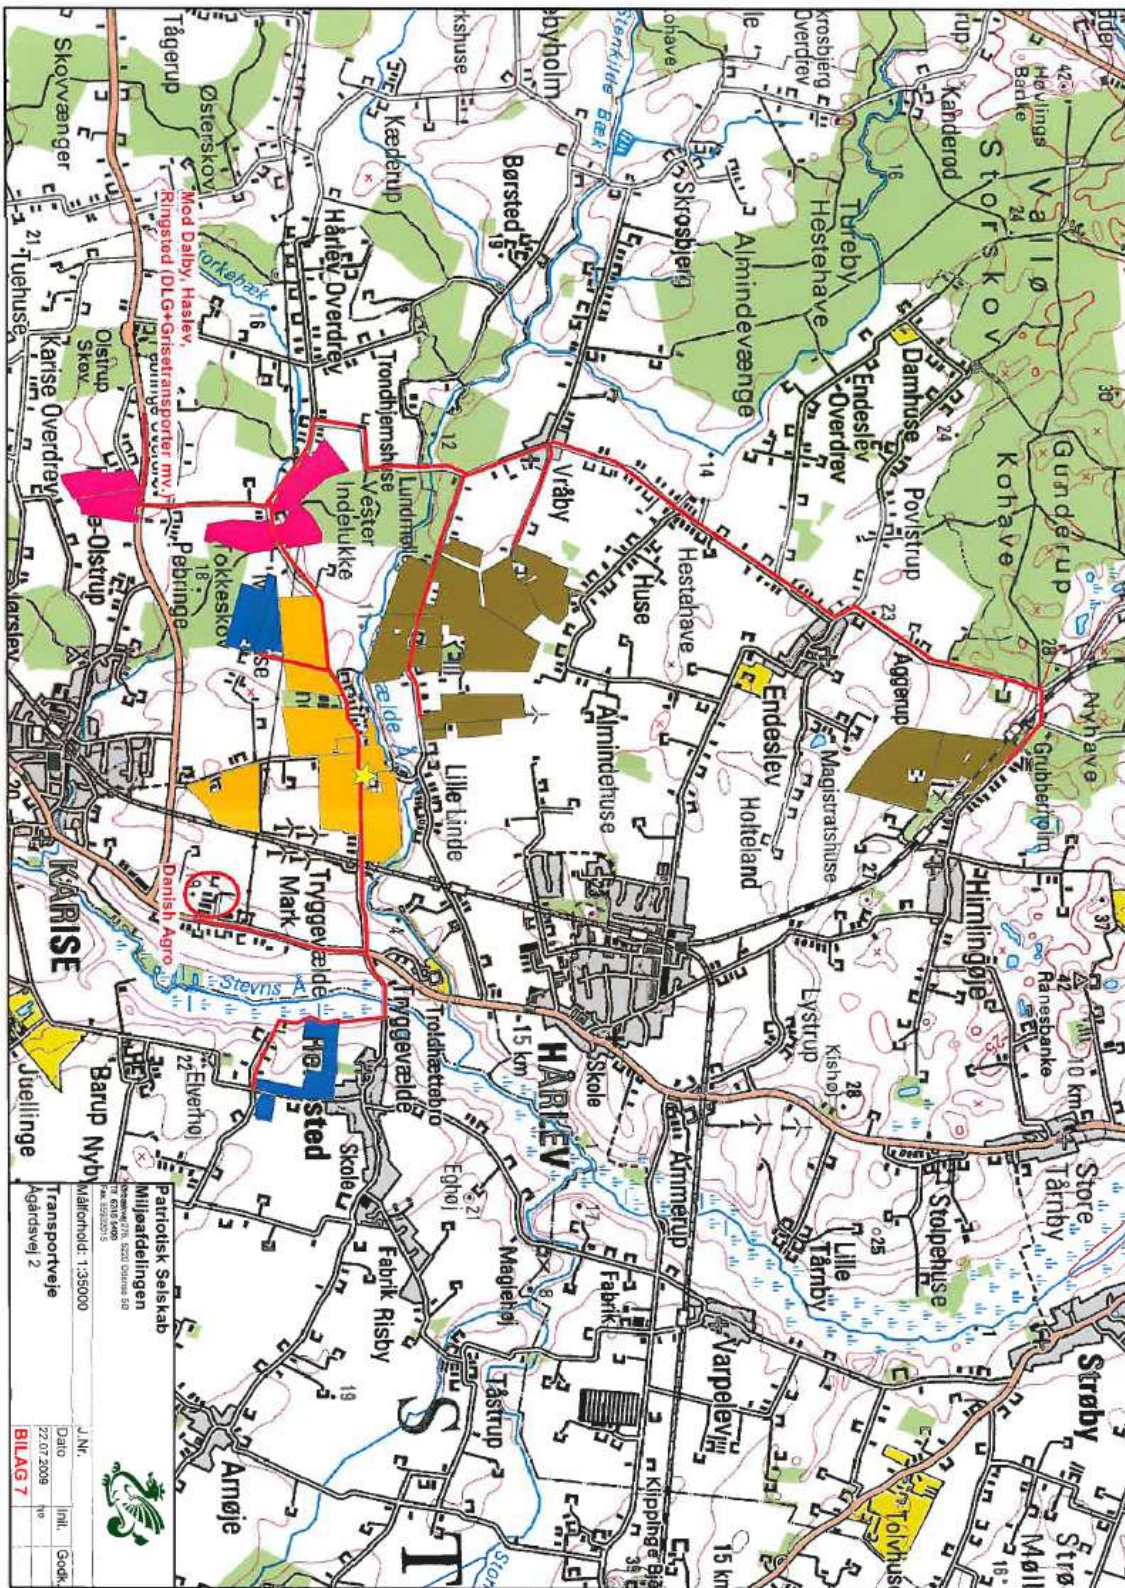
Patriotisk Selskab
Miljøafdelingen

Målforhold: 1:35000

Transportveje
Agårdsvej 2

| J.Nr. | | |
|---|---|---|
| Dato | Init. | Godk. |
| 22.07.2009 | fo | |

BILAG 7

Mod Dalby, Haslev, Ringsted (DLG+Grisetransporter mv.)

Danish Agro

Vallø Storskov
Kohave
Gunderup
Turebyholm
Hestehave
Almindevænge
Damhuse
Endeslev Overdrev
Povlstrup
Aggerup
Nyhave
Grubberholm
Himlingøje
Ranesbanke
Store Tårnby
Strøby
Kanderød
Hovlingsbanke
Skrosbjerg
Børsted
Kæderup
Tågerup
Østerskov
Skovvænger
Tuehuse
Olstrup Skov
Karise Overdrev
Olstrup
Pebringe
Tokkeskov
Hårlev Overdrev
Trondhjemshuse
Vester Indelukke
Lundmølle
Vråby
Huse
Hestehave
Almindehuse
Endeslev
Holteland
Magistratshuse
Lille Linde
Tryggevælde Mark
Tryggevælde
Troldhættebro
Stevns Å
KARISE
HÅRLEV
Skole
Lystrup
Kisholm
Lille Tårnby
Stolpehuse
Ammerup
Varpelev
Fabrik
Magleholm
Fabrik Risby
Egholm
Tåstrup
Klippinge
Arnøje
Juellinge
Barup Nyby
Elverhøj
Strøby
Tolvhuse
Møl
15 km
10 km
Stevns